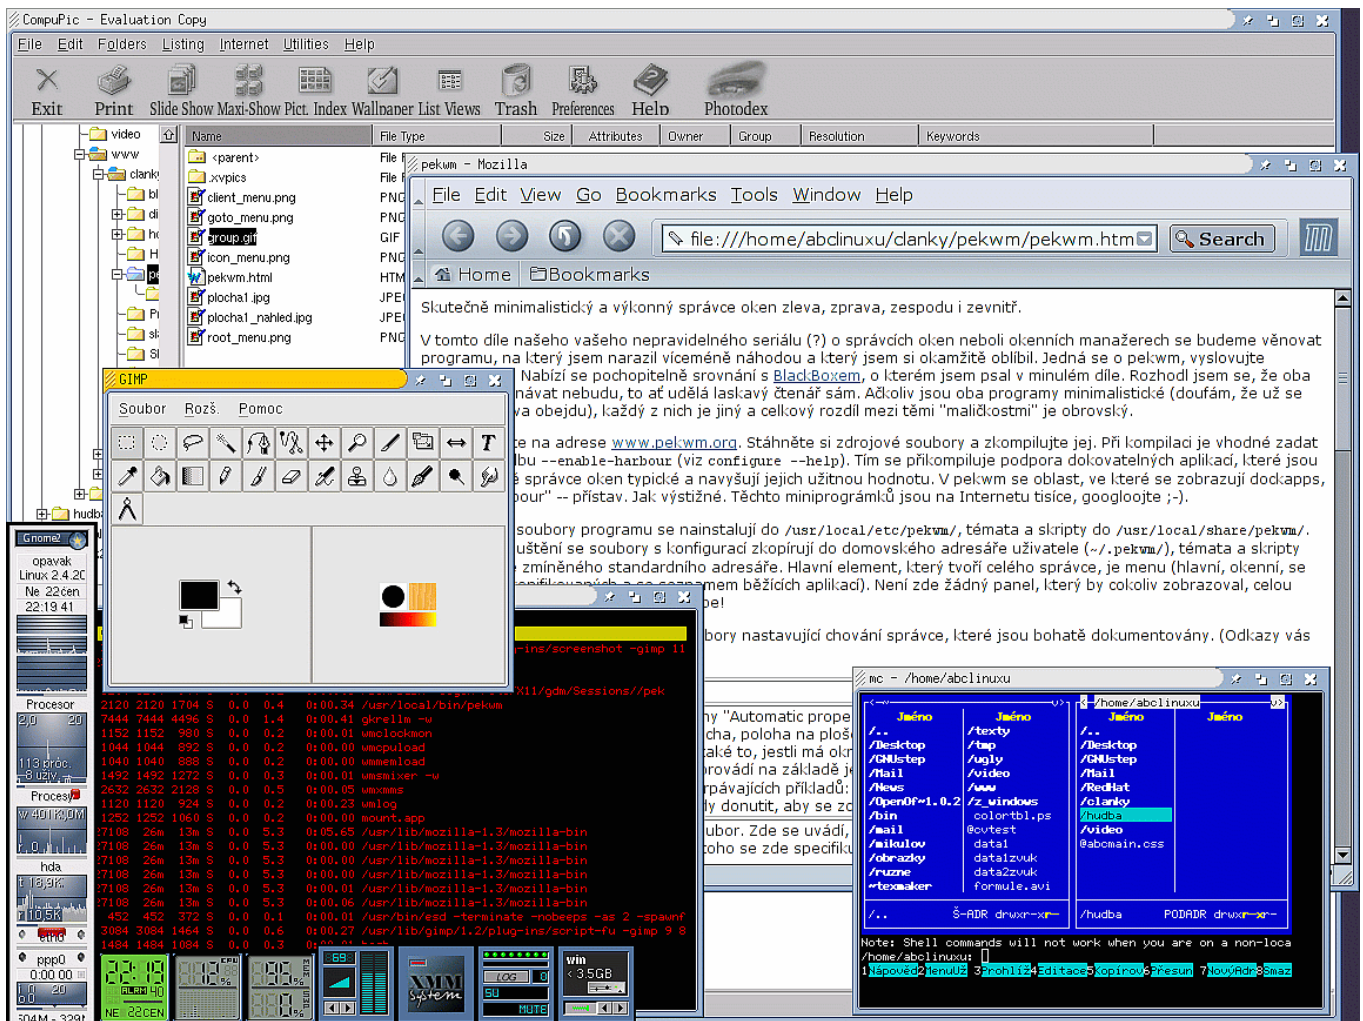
CompuPic - Evaluation Copy

File Edit Folders Listing Internet Utilities Help

Exit Print Slide Show Maxi-Show Pict. Index Wallpaper List Views Trash Preferences Help Photodex

video
www
clanky

Name | File Type | Size | Attributes | Owner | Group | Resolution | Keywords

<parent>
.xvpics
client_menu.png
goto_menu.png
group.gif
icon_menu.png
pekwm.html
plocha1.jpg
plocha1_nahled.jpg
root_menu.png

pekwm - Mozilla

File Edit View Go Bookmarks Tools Window Help

file:///home/abclinuxu/clanky/pekwm/pekwm.htm

Search

Home Bookmarks

Skutečně minimalistický a výkonný správce oken zleva, zprava, zespodu i zevnitř.

V tomto díle našeho vašeho nepravidelného seriálu (?) o správcích oken neboli okenních manažerech se budeme věnovat programu, na který jsem narazil víceméně náhodou a který jsem si okamžitě oblíbil. Jedná se o pekwm, vyslovujte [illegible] Nabízí se pochopitelně srovnání s BlackBoxem, o kterém jsem psal v minulém díle. Rozhodl jsem se, že oba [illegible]návat nebudu, to ať udělá laskavý čtenář sám. Ačkoliv jsou oba programy minimalistické (doufám, že už se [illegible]va obejdu), každý z nich je jiný a celkový rozdíl mezi těmi "maličkostmi" je obrovský.

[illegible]e na adrese www.pekwm.org. Stáhněte si zdrojové soubory a zkompilujte jej. Při kompilaci je vhodné zadat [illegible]bu --enable-harbour (viz configure --help). Tím se přikompiluje podpora dokovatelných aplikací, které jsou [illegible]é správce oken typické a navyšují jejich užitnou hodnotu. V pekwm se zobrazují dockapps, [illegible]bour" -- přístav. Jak výstižné. Těchto miniprográmků jsou na Internetu tisíce, googloojte ;-).

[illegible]soubory programu se nainstalují do /usr/local/etc/pekwm/, témata a skripty do /usr/local/share/pekwm/. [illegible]uštění se soubory s konfigurací zkopírují do domovského adresáře uživatele (~/.pekwm/), témata a skripty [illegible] změněno standardního adresáře. Hlavní element, který tvoří celého správce, je menu (hlavní, okenní, se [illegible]em běžících aplikací). Není zde žádný panel, který by cokoliv zobrazoval, celou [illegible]be!

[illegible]bory nastavující chování správce, které jsou bohatě dokumentovány. (Odkazy vás

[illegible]y "Automatic prope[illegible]
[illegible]cha, poloha na ploš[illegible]
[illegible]aké to, jestli má okn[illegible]
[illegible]rovádí na základě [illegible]
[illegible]rpávajících příkladů:
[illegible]y donutit, aby se z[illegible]
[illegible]ubor. Zde se uvádí,
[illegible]oho se zde specifik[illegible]

GIMP

Soubor Rozš. Pomoc

Gnome2
opavak
Linux 2.4.20
Ne 22čen
22:19 41
Procesor
2,0 20
113 proc.
8 uživ.
Proces
hda
ppp0
0:00:00

mc - /home/abclinuxu

| Jméno | Jméno |
|---|---|
| /.. | /texty |
| /Desktop | /tmp |
| /GNUstep | /ugly |
| /Mail | /video |
| /News | /www |
| /OpenOf~1.0.2 | /z_windows |
| /bin | colortbl.ps |
| /mail | @cvtest |
| /mikulov | data1 |
| /obrazky | data1zvuk |
| /ruzne | data2zvuk |
| ~texmaker | formule.avi |

/home/abclinuxu
| Jméno | Jméno |
|---|---|
| /.. | |
| /Desktop | |
| /GNUstep | |
| /Mail | |
| /RedHat | |
| /clanky | |
| /hudba | |
| /video | |
| @abcmain.css | |

/.. Š-ADR drwxr-xr-
/hudba PODADR drwxr-xr-

Note: Shell commands will not work when you are on a non-loca
/home/abclinuxu:
1Nápověda 2MenuUž 3Prohlíž 4Editace 5Kopírov 6Přesun 7NovýAdr 8Smaz

-ins/screenshot -gimp 11
X11/gdm/Sessions//pek
2120 2120 1704 S 0.0 0.4 0:00.34 /usr/local/bin/pekwm
7444 7444 4496 S 0.0 1.4 0:00.41 gkrellm -w
1152 1152 980 S 0.0 0.2 0:00.01 wmclockmon
1044 1044 892 S 0.0 0.2 0:00.01 wmcpuload
1040 1040 888 S 0.0 0.2 0:00.01 wmmemload
1492 1492 1272 S 0.0 0.3 0:00.01 wmsmixer -w
2632 2632 2128 S 0.0 0.5 0:00.05 wmxmms
1120 1120 924 S 0.0 0.2 0:00.23 wmlog
1252 1252 1060 S 0.0 0.2 0:00.00 mount.app
27108 26m 13m S 0.0 5.3 0:05.65 /usr/lib/mozilla-1.3/mozilla-bin
27108 26m 13m S 0.0 5.3 0:00.00 /usr/lib/mozilla-1.3/mozilla-bin
27108 26m 13m S 0.0 5.3 0:00.00 /usr/lib/mozilla-1.3/mozilla-bin
27108 26m 13m S 0.0 5.3 0:00.01 /usr/lib/mozilla-1.3/mozilla-bin
27108 26m 13m S 0.0 5.3 0:00.06 /usr/lib/mozilla-1.3/mozilla-bin
452 452 372 S 0.0 0.1 0:00.01 /usr/bin/esd -terminate -nobeeps -as 2 -spawnf
3084 3084 1464 S 0.0 0.6 0:00.27 /usr/lib/gimp/1.2/plug-ins/script-fu -gimp 9 8
1484 1484 1084 S 0.0 0.3 0:00.00 bash

ALARM 40
NE 22CEN
LOG
SU
MUTE
win
3.5GB
XMMS System